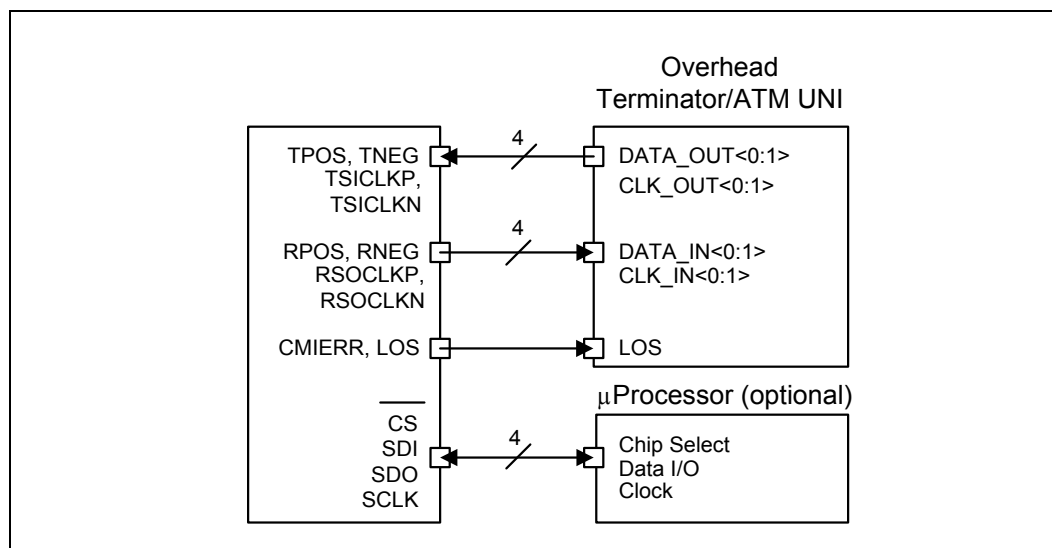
Overhead Terminator/ATM UNI

TPOS, TNEG
TSICLKP,
TSICLKN

4

DATA_OUT<0:1>
CLK_OUT<0:1>

RPOS, RNEG
RSOCLKP,
RSOCLKN

4

DATA_IN<0:1>
CLK_IN<0:1>

CMIERR, LOS

LOS

μProcessor (optional)

$\overline{CS}$
SDI
SDO
SCLK

4

Chip Select
Data I/O
Clock